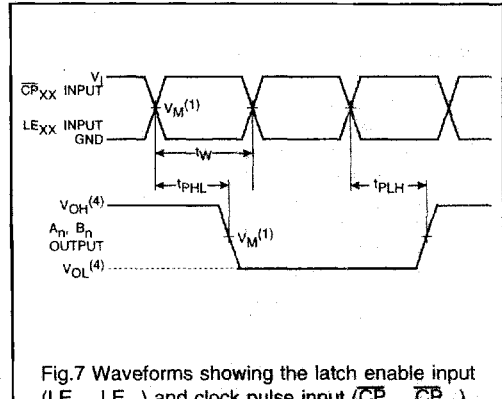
$\overline{CP}_{XX}$ INPUT
$LE_{XX}$ INPUT
$V_I$
GND
$V_M^{(1)}$
$t_W$
$t_{PHL}$
$t_{PLH}$
$V_{OH}^{(4)}$
$A_n, B_n$ OUTPUT
$V_M^{(1)}$
$V_{OL}^{(4)}$

Fig.7 Waveforms showing the latch enable input (LE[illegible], LE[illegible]) and clock pulse input ($\overline{CP}$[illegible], $\overline{CP}$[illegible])